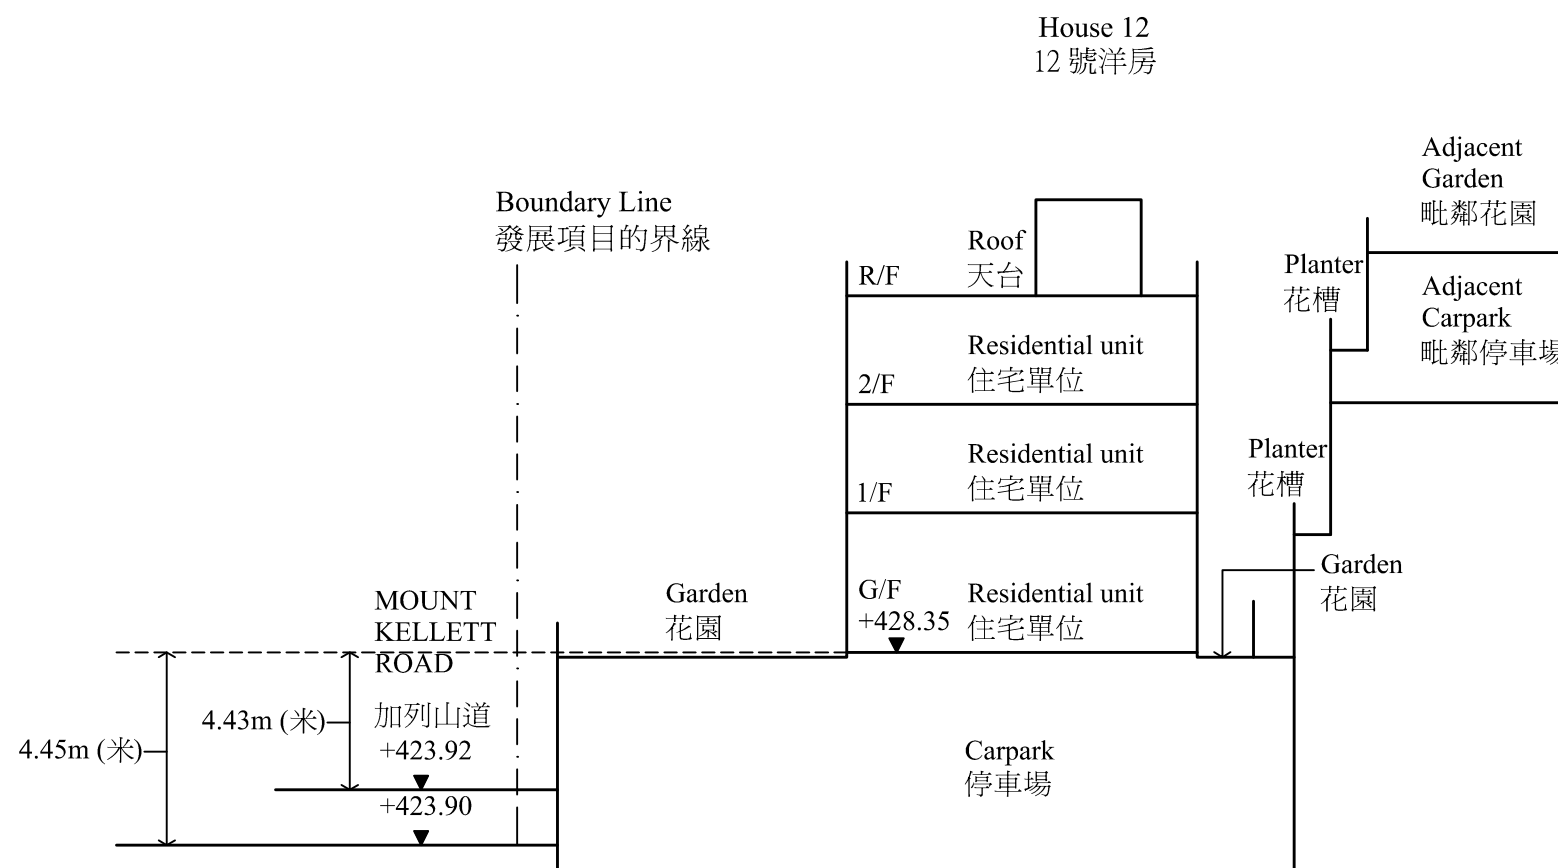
House 12
12 號洋房

Boundary Line
發展項目的界線

Roof
天台

R/F

Residential unit
住宅單位

2/F

Residential unit
住宅單位

1/F

G/F
+428.35

Residential unit
住宅單位

Garden
花園

Adjacent
Garden
毗鄰花園

Planter
花槽

Adjacent
Carpark
毗鄰停車場

Planter
花槽

Garden
花園

MOUNT
KELLETT
ROAD
加列山道
+423.92

+423.90

4.43m (米)

4.45m (米)

Carpark
停車場